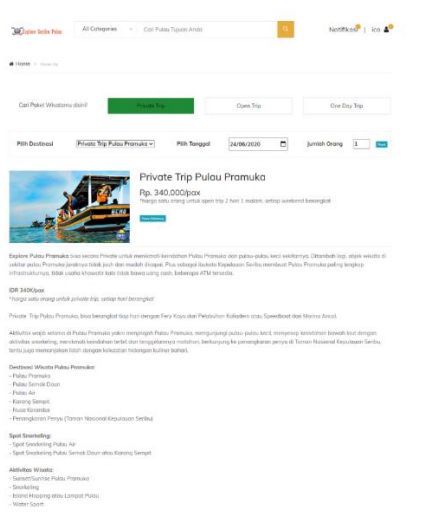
Explore Seribu Pulau | All Categories | Cari Pulau Tujuan Anda | Notifikasi | ica

Home > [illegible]

Cari Paket Wisatamu disini! | Private Trip | Open Trip | One Day Trip

Pilih Destinasi | Private Trip Pulau Pramuka | Pilih Tanggal | 24/06/2020 | Jumlah Orang | 1 | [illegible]

Private Trip Pulau Pramuka

Rp. 340,000/pax

*harga satu orang untuk open trip 2 hari 1 malam, setiap weekend berangkat

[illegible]

Explore Pulau Pramuka bisa secara Private untuk menikmati keindahan Pulau Pramuka dan pulau-pulau kecil sekitarnya. Ditambah lagi, objek wisata di sekitar pulau Pramuka jaraknya tidak jauh dan mudah dicapai. Plus sebagai Ibukota Kepulauan Seribu membuat Pulau Pramuka paling lengkap infrastrukturnya, tidak usaha khawatir kalo tidak bawa uang cash, beberapa ATM tersedia.

IDR 340K/pax
*harga satu orang untuk private trip, setiap hari berangkat.

Private Trip Pulau Pramuka, bisa berangkat tiap hari dengan Fery Kayu dari Pelabuhan Kaliadem atau Speedboat dari Marina Ancol.

Aktivitas wajib selama di Pulau Pramuka yakni mengingari Pulau Pramuka, mengunjungi pulau-pulau kecil, menyelam keindahan bawah laut dengan aktivitas snorkeling, menikmati keindahan terbit dan tenggelamnya matahari, berkunjung ke penangkaran penyu di Taman Nasional Kepulauan Seribu, tentu juga memanjakan lidah dengan kelezatan hidangan kuliner bahari.

Destinasi Wisata Pulau Pramuka:
- Pulau Pramuka
- Pulau Semak Daun
- Pulau Air
- Karang Sempit
- Pulau Kotok
- Penangkaran Penyu (Taman Nasional Kepulauan Seribu)

Spot Snorkeling:
- Spot Snorkeling Pulau Air
- Spot Snorkeling Pulau Semak Daun atau Karang Sempit

Aktivitas Wisata:
- Sunset/Sunrise Pulau Pramuka
- Snorkeling
- Island Hopping atau Lompat Pulau
- Water Sport